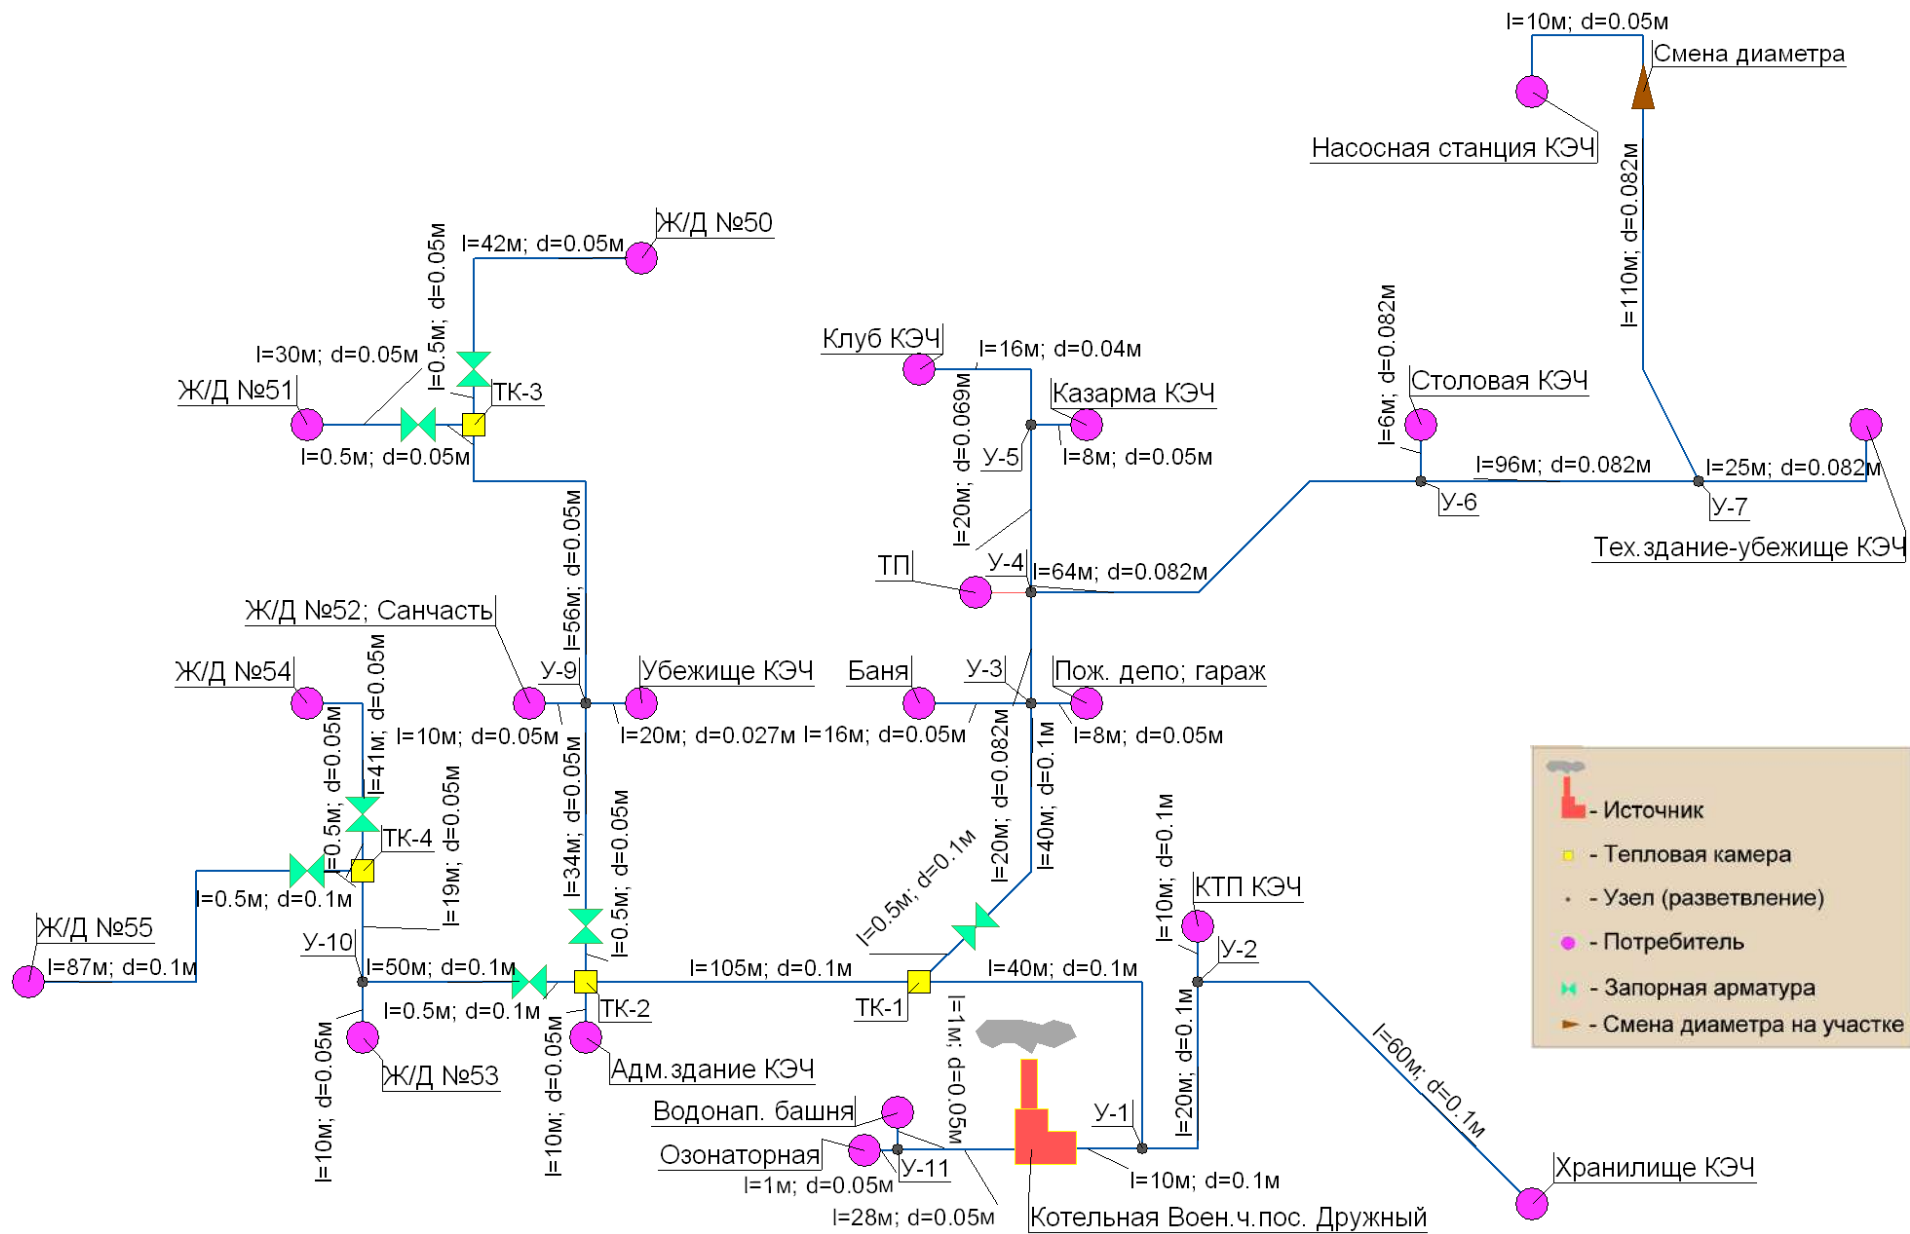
l=10м; d=0.05м
Смена диаметра
Насосная станция КЭЧ
l=110м; d=0.082м
Ж/Д №50
l=42м; d=0.05м
l=0.5м; d=0.05м
l=30м; d=0.05м
ТК-3
Ж/Д №51
l=0.5м; d=0.05м
Клуб КЭЧ
l=16м; d=0.04м
Казарма КЭЧ
l=6м; d=0.082м
Столовая КЭЧ
У-5
l=8м; d=0.05м
l=96м; d=0.082м
l=25м; d=0.082м
l=20м; d=0.069м
У-6
У-7
l=56м; d=0.05м
Тех.здание-убежище КЭЧ
ТП
У-4
l=64м; d=0.082м
Ж/Д №52; Санчасть
Ж/Д №54
У-9
Убежище КЭЧ
Баня
У-3
Пож. депо; гараж
l=41м; d=0.05м
l=10м; d=0.05м
l=20м; d=0.027м
l=16м; d=0.05м
l=8м; d=0.05м
l=0.5м; d=0.05м
l=34м; d=0.05м
l=20м; d=0.082м
l=40м; d=0.1м
ТК-4
l=19м; d=0.05м
l=0.5м; d=0.05м
l=0.5м; d=0.1м
l=0.5м; d=0.1м
l=10м; d=0.1м
КТП КЭЧ
Ж/Д №55
У-10
l=87м; d=0.1м
l=50м; d=0.1м
l=105м; d=0.1м
l=40м; d=0.1м
У-2
l=0.5м; d=0.1м
ТК-2
ТК-1
l=1м; d=0.05м
l=60м; d=0.1м
l=10м; d=0.05м
Ж/Д №53
l=10м; d=0.05м
Адм.здание КЭЧ
Водонап. башня
У-1
l=20м; d=0.1м
Озонаторная
У-11
l=1м; d=0.05м
l=10м; d=0.1м
Хранилище КЭЧ
l=28м; d=0.05м
Котельная Воен.ч.пос. Дружный
- Источник
- Тепловая камера
- Узел (разветвление)
- Потребитель
- Запорная арматура
- Смена диаметра на участке